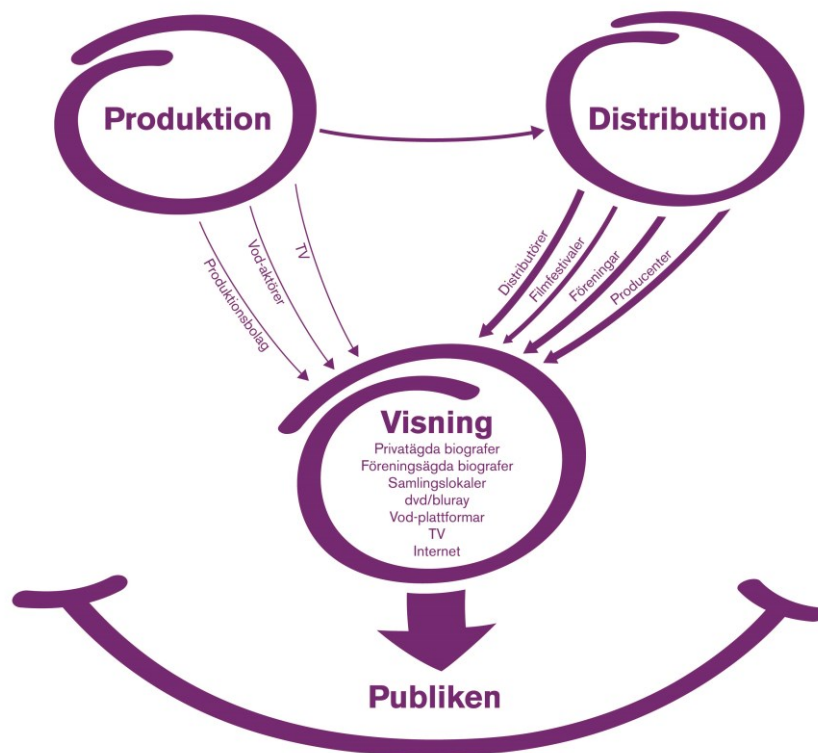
Produktion

Distribution

Produktionsbolag

Vod-aktörer

TV

Distributörer

Filmfestivaler

Föreningar

Producenter

Visning
Privatägda biografer
Föreningsägda biografer
Samlingslokaler
dvd/bluray
Vod-plattformar
TV
Internet

Publiken